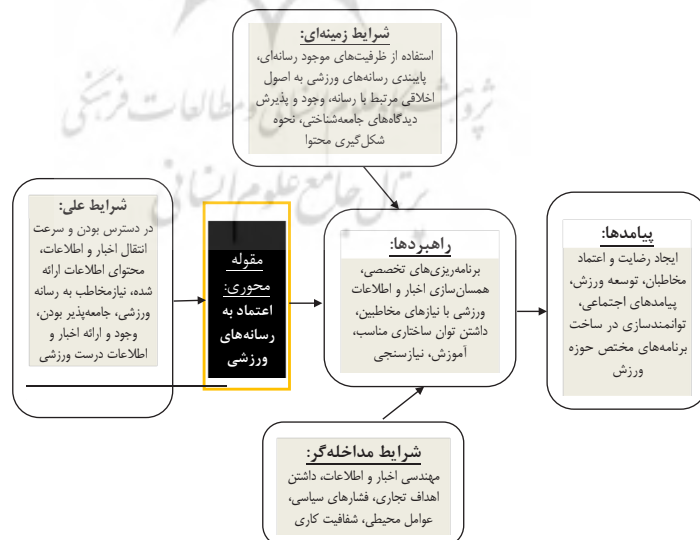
شرایط زمینه‌ای:
استفاده از ظرفیت‌های موجود رسانه‌ای، پایبندی رسانه‌های ورزشی به اصول اخلاقی مرتبط با رسانه، وجود و پذیرش دیدگاه‌های جامعه‌شناختی، نحوه شکل‌گیری محتوا

شرایط علی:
در دسترس بودن و سرعت انتقال اخبار و اطلاعات، محتوای اطلاعات ارائه شده، نیازمخاطب به رسانه ورزشی، جامعه‌پذیر بودن، وجود و ارائه اخبار و اطلاعات درست ورزشی

مقوله محوری:
اعتماد به رسانه‌های ورزشی

راهبردها:
برنامه‌ریزی‌های تخصصی، همسان‌سازی اخبار و اطلاعات ورزشی با نیازهای مخاطبین، داشتن توان ساختاری مناسب، آموزش، نیازسنجی

پیامدها:
ایجاد رضایت و اعتماد مخاطبان، توسعه ورزش، پیامدهای اجتماعی، توانمندسازی در ساخت برنامه‌های مختص حوزه ورزش

شرایط مداخله‌گر:
مهندسی اخبار و اطلاعات، داشتن اهداف تجاری، فشارهای سیاسی، عوامل محیطی، شفافیت کاری

پژوهشگاه علوم انسانی و مطالعات فرهنگی
پرتال جامع علوم انسانی